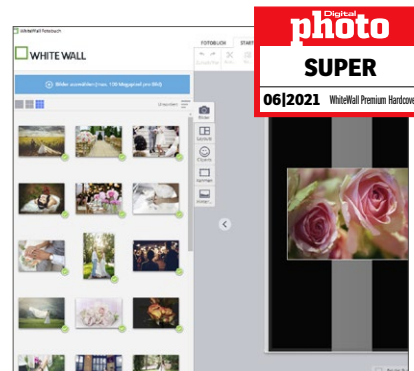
WhiteWall Fotobuch

WHITE WALL

Bilder auswählen (max. 100 Megapixel pro Bild)

Unsortiert

FOTOBUCH

START

Bilder

Layouts

Cliparts

Hintergr.

Vorlage

Digital
photo
SUPER
06|2021 WhiteWall Premium Hardcover